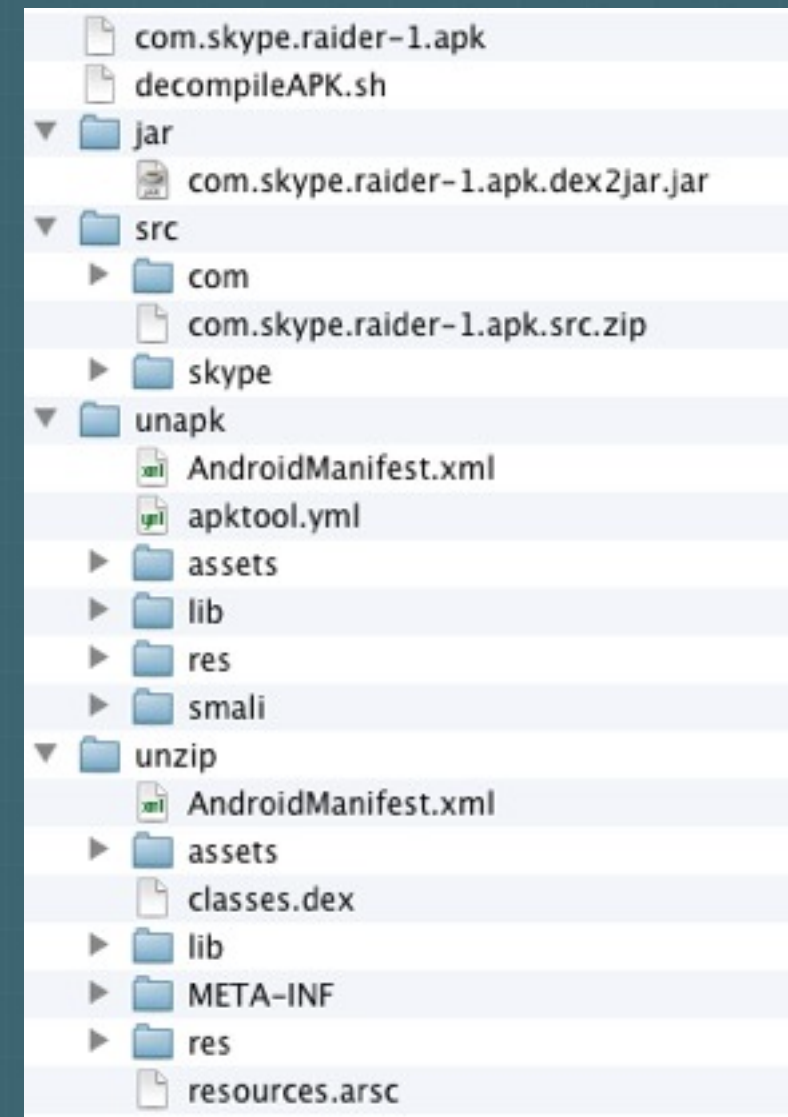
com.skype.raider-1.apk
decompileAPK.sh
jar
com.skype.raider-1.apk.dex2jar.jar
src
com
com.skype.raider-1.apk.src.zip
skype
unapk
AndroidManifest.xml
apktool.yml
assets
lib
res
smali
unzip
AndroidManifest.xml
assets
classes.dex
lib
META-INF
res
resources.arsc